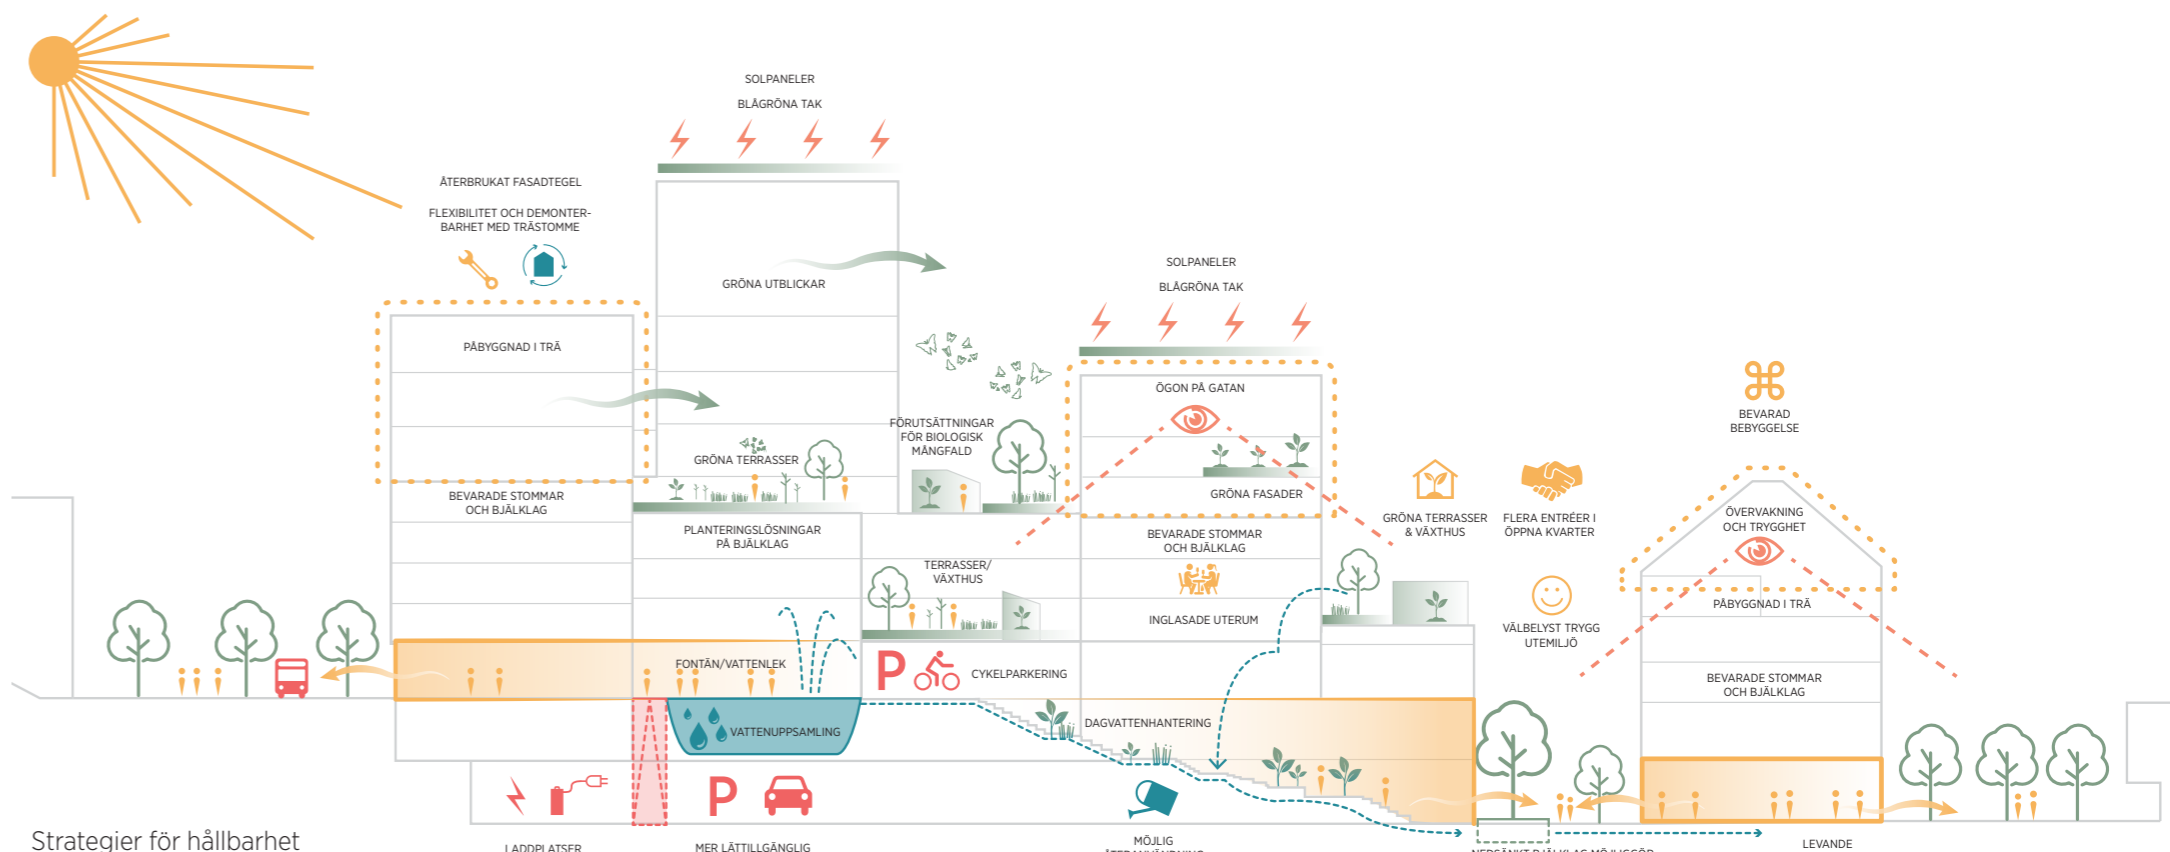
SOLPANELER
BLÅGRÖNA TAK

ÅTERBRUKAT FASADTEGEL

FLEXIBILITET OCH DEMONTERBARHET MED TRÄSTOMME

GRÖNA UTBLICKAR

SOLPANELER
BLÅGRÖNA TAK

PÅBYGGNAD I TRÄ

ÖGON PÅ GATAN

FÖRUTSÄTTNINGAR FÖR BIOLOGISK MÅNGFALD

BEVARAD BEBYGGELSE

GRÖNA TERRASSER

GRÖNA FASADER

BEVARADE STOMMAR OCH BJÄLKLAG

PLANTERINGSLÖSNINGAR PÅ BJÄLKLAG

GRÖNA TERRASSER & VÄXTHUS

FLERA ENTRÉER I ÖPPNA KVARTER

ÖVERVAKNING OCH TRYGGHET

BEVARADE STOMMAR OCH BJÄLKLAG

TERRASSER/ VÄXTHUS

PÅBYGGNAD I TRÄ

VÄLBELYST TRYGG UTEMILJÖ

INGLASADE UTERUM

FONTÄN/VATTENLEK

CYKELPARKERING

BEVARADE STOMMAR OCH BJÄLKLAG

VATTENUPPSAMLING

DAGVATTENHANTERING

Strategier för hållbarhet

LADDPLATSER

MER LÄTTILLGÄNGLIG

MÖJLIG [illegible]

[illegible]

LEVANDE